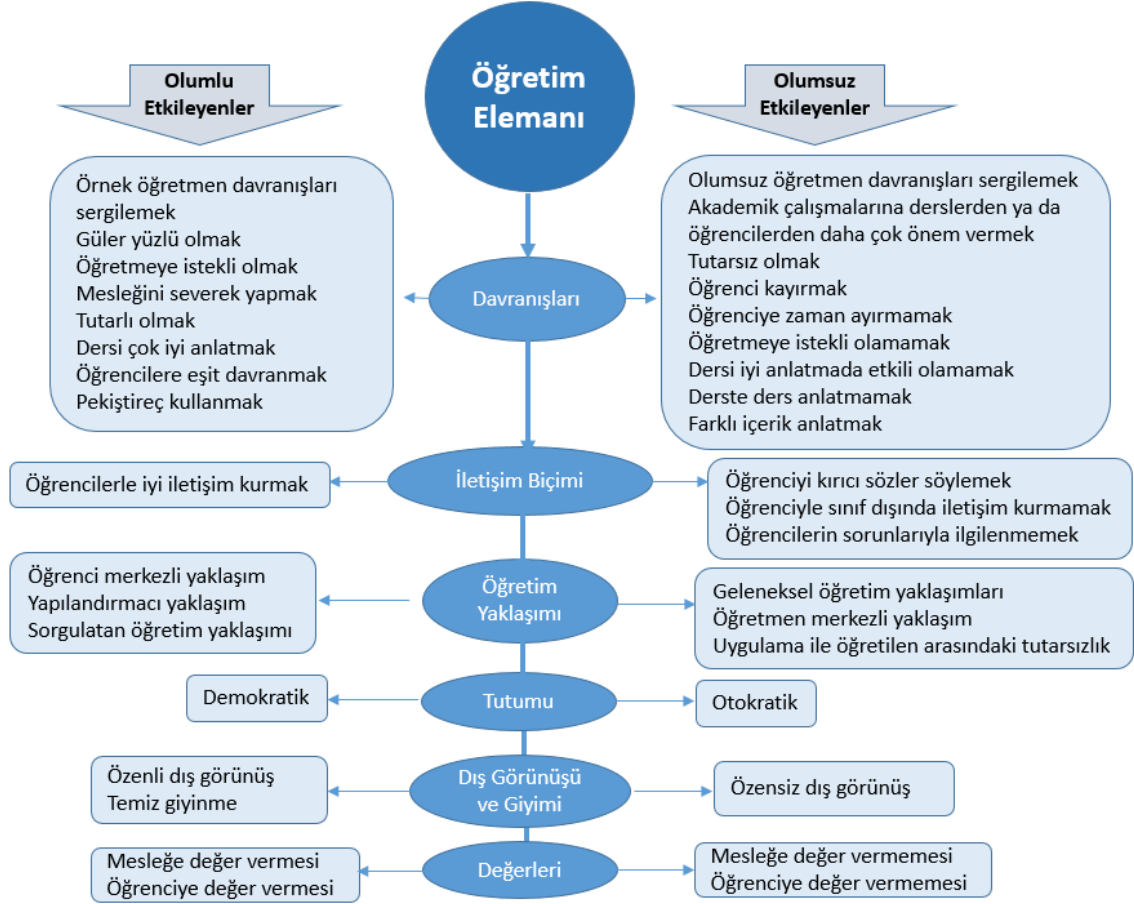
Olumlu Etkileyenler

Öğretim Elemanı

Olumsuz Etkileyenler

Örnek öğretmen davranışları sergilemek
Güler yüzlü olmak
Öğretmeye istekli olmak
Mesleğini severek yapmak
Tutarlı olmak
Dersi çok iyi anlatmak
Öğrencilere eşit davranmak
Pekiştireç kullanmak

Davranışları

Olumsuz öğretmen davranışları sergilemek
Akademik çalışmalarına derslerden ya da öğrencilerden daha çok önem vermek
Tutarsız olmak
Öğrenci kayırmak
Öğrenciye zaman ayırmamak
Öğretmeye istekli olamamak
Dersi iyi anlatmada etkili olamamak
Derste ders anlatmamak
Farklı içerik anlatmak

Öğrencilerle iyi iletişim kurmak

İletişim Biçimi

Öğrenciyi kırıcı sözler söylemek
Öğrenciyle sınıf dışında iletişim kurmamak
Öğrencilerin sorunlarıyla ilgilenmemek

Öğrenci merkezli yaklaşım
Yapılandırmacı yaklaşım
Sorgulatan öğretim yaklaşımı

Öğretim Yaklaşımı

Geleneksel öğretim yaklaşımları
Öğretmen merkezli yaklaşım
Uygulama ile öğretilen arasındaki tutarsızlık

Demokratik

Tutumu

Otokratik

Özenli dış görünüş
Temiz giyinme

Dış Görünüşü ve Giyimi

Özensiz dış görünüş

Mesleğe değer vermesi
Öğrenciye değer vermesi

Değerleri

Mesleğe değer vermemesi
Öğrenciye değer vermemesi